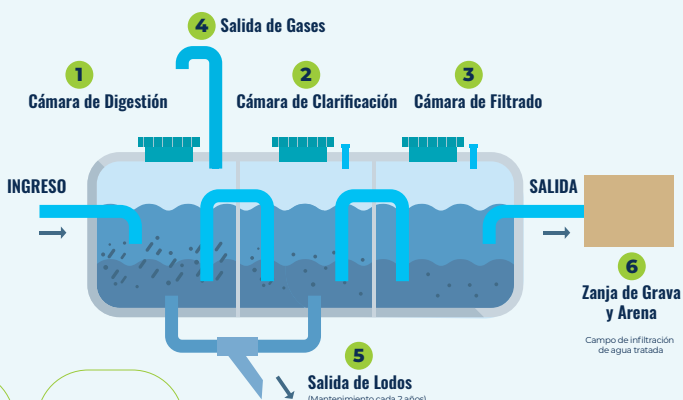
4 Salida de Gases

1 Cámara de Digestión

2 Cámara de Clarificación

3 Cámara de Filtrado

INGRESO

SALIDA

6 Zanja de Grava y Arena

Campo de infiltración de agua tratada

5 Salida de Lodos

(Mantenimiento cada 2 años)